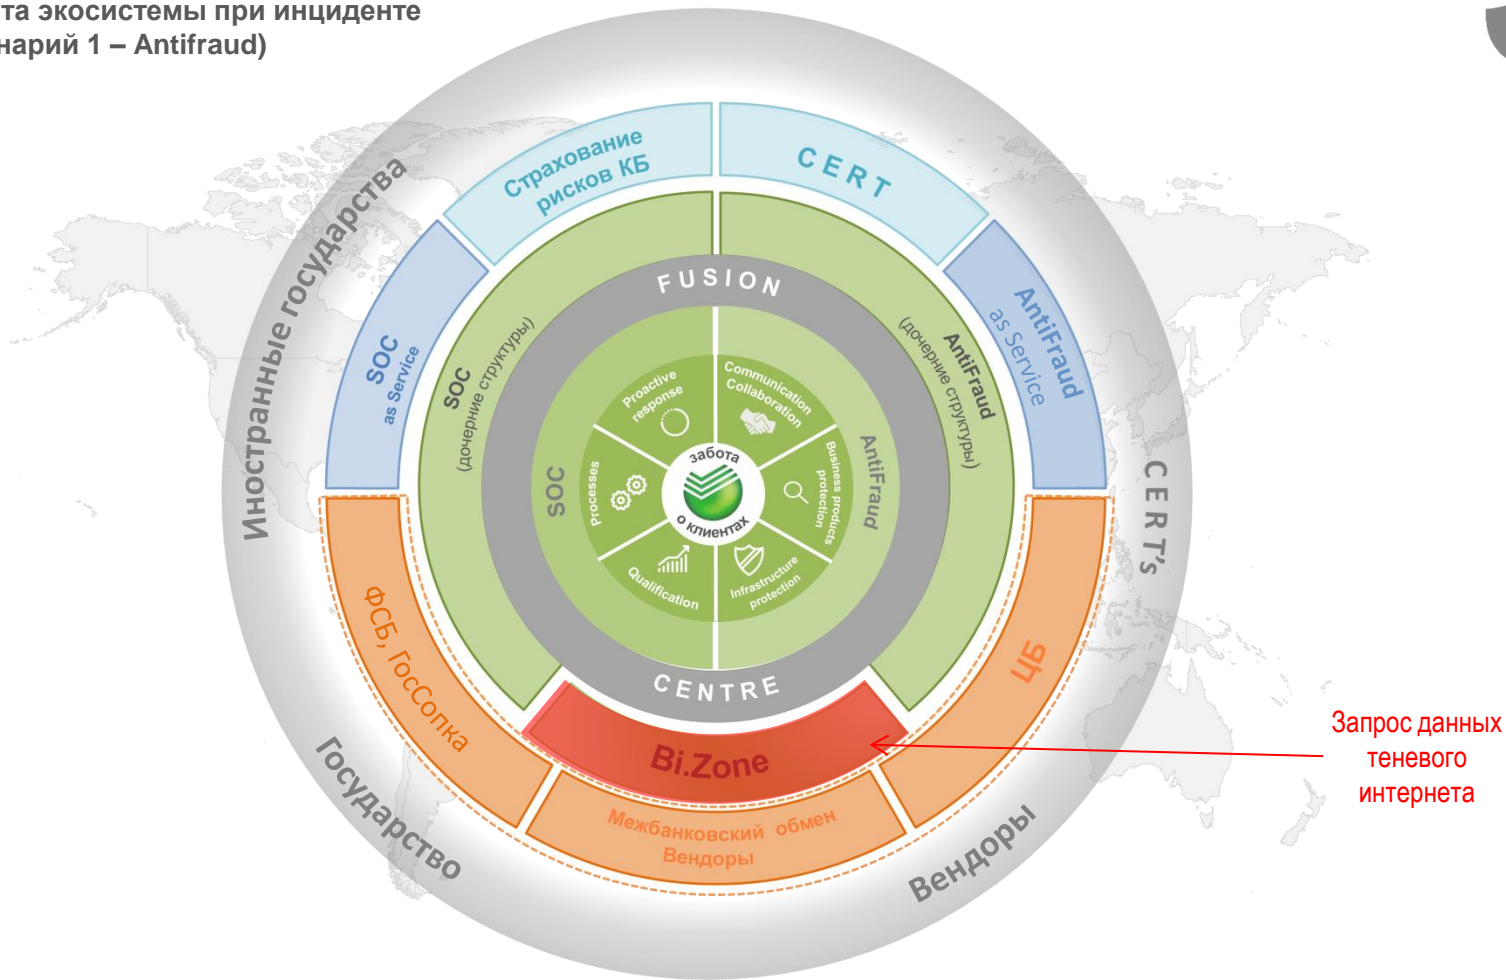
та экосистемы при инциденте
нарий 1 – Antifraud)

Иностранные государства

Страхование рисков КБ

CERT

SOC as Service

AntiFraud as Service

CERT's

SOC (дочерние структуры)

AntiFraud (дочерние структуры)

FUSION

CENTRE

SOC

AntiFraud

Proactive response

Communication Collaboration

Processes

Business products protection

Qualification

Infrastructure protection

забота о клиентах

ФСБ, ГосСопка

ЦБ

Bi.Zone

Межбанковский обмен Вендоры

Государство

Вендоры

Запрос данных теневого интернета